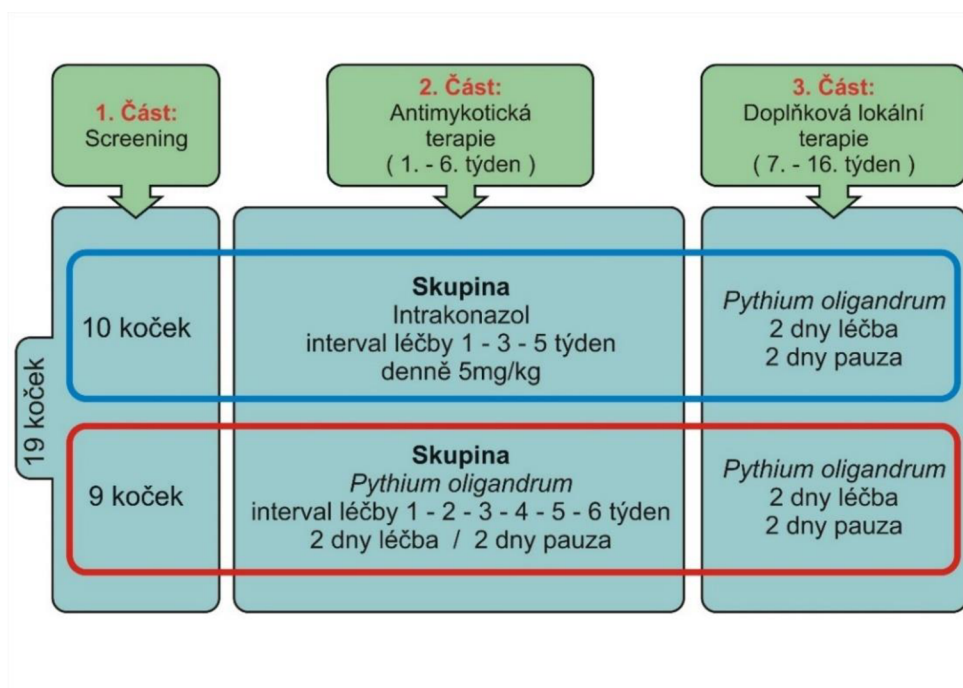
1. Část:
Screening

2. Část:
Antimykotická terapie
( 1. - 6. týden )

3. Část:
Doplňková lokální terapie
( 7. - 16. týden )

19 koček

10 koček

Skupina
Intrakonazol
interval léčby 1 - 3 - 5 týden
denně 5mg/kg

Pythium oligandrum
2 dny léčba
2 dny pauza

9 koček

Skupina
Pythium oligandrum
interval léčby 1 - 2 - 3 - 4 - 5 - 6 týden
2 dny léčba / 2 dny pauza

Pythium oligandrum
2 dny léčba
2 dny pauza